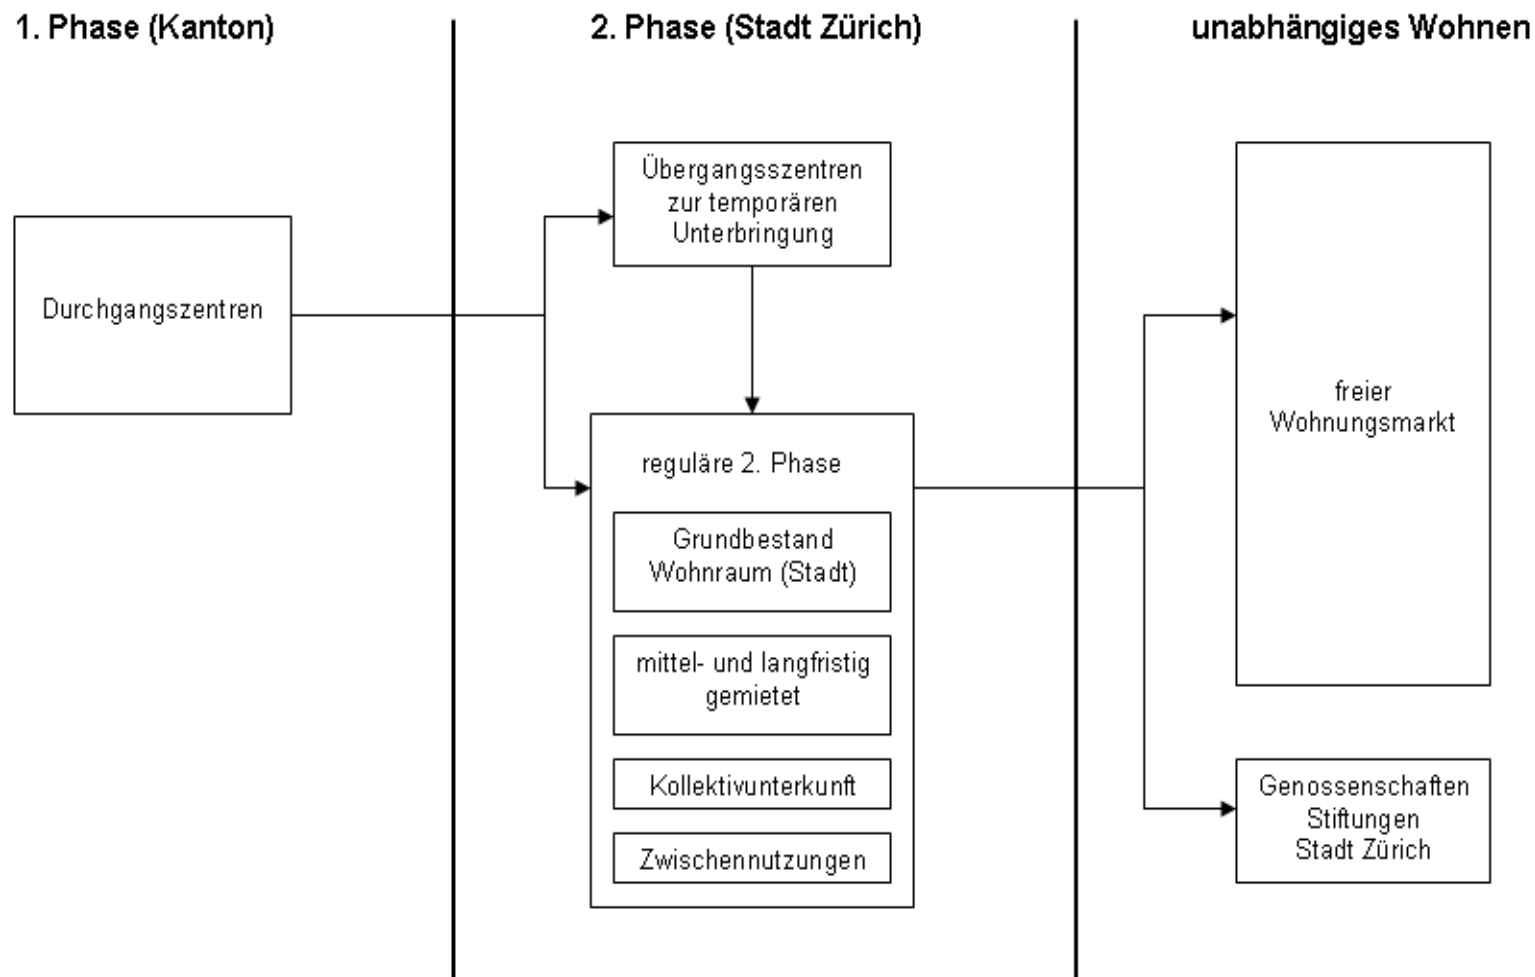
1. Phase (Kanton)

2. Phase (Stadt Zürich)

unabhängiges Wohnen

Durchgangszentren

Übergangsszentren zur temporären Unterbringung

reguläre 2. Phase

Grundbestand Wohnraum (Stadt)

mittel- und langfristig gemietet

Kollektivunterkunft

Zwischennutzungen

freier Wohnungsmarkt

Genossenschaften Stiftungen Stadt Zürich